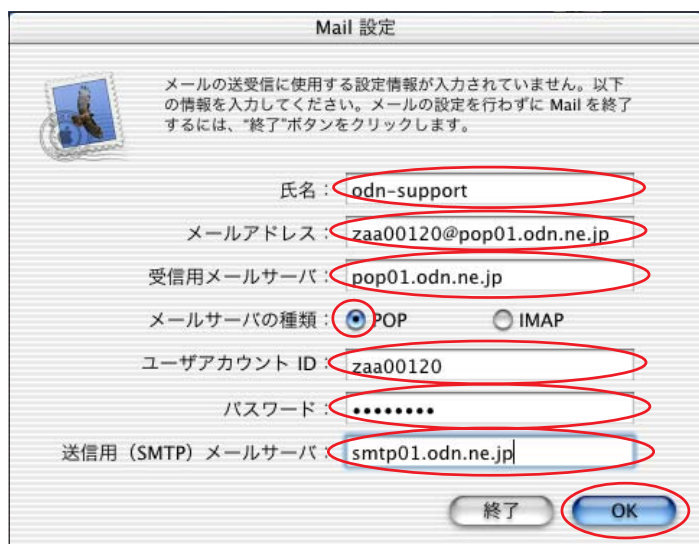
Mail 設定

メールの送受信に使用する設定情報が入力されていません。以下の情報を入力してください。メールの設定を行わずに Mail を終了するには、"終了"ボタンをクリックします。

氏名： odn-support

メールアドレス： zaa00120@pop01.odn.ne.jp

受信用メールサーバ： pop01.odn.ne.jp

メールサーバの種類： POP IMAP

ユーザアカウント ID： zaa00120

パスワード： ••••••••

送信用（SMTP）メールサーバ： smtp01.odn.ne.jp

終了 OK